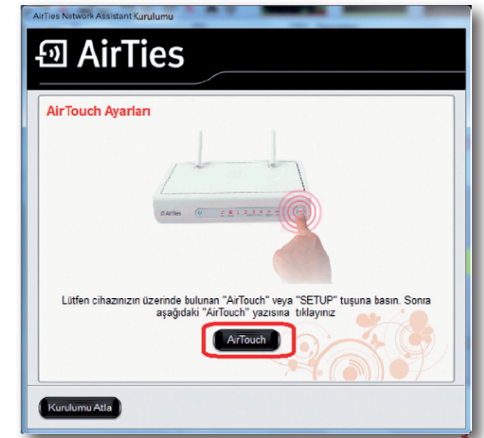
AirTies Network Assistant Kurulumu

AirTies

AirTouch Ayarları

AirTies

Lütfen cihazınızın üzerinde bulunan "AirTouch" veya "SETUP" tuşuna basın. Sonra aşağıdaki "AirTouch" yazısına tıklayınız

AirTouch

Kurulumu Atla